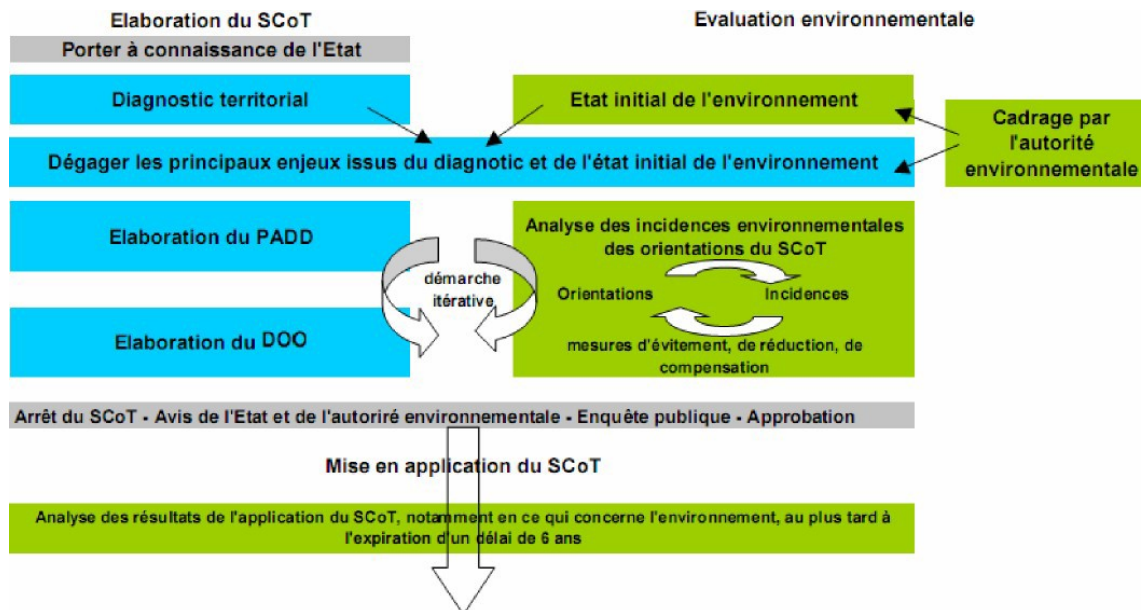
Elaboration du SCoT

Evaluation environnementale

Porter à connaissance de l'Etat

Diagnostic territorial

Etat initial de l'environnement

Cadrage par l'autorité environnementale

Dégager les principaux enjeux issus du diagnotic et de l'état initial de l'environnement

Elaboration du PADD

démarche itérative

Elaboration du DOO

Analyse des incidences environnementales des orientations du SCoT

Orientations

Incidences

mesures d'évitement, de réduction, de compensation

Arrêt du SCoT - Avis de l'Etat et de l'autoriré environnementale - Enquête publique - Approbation

Mise en application du SCoT

Analyse des résultats de l'application du SCoT, notamment en ce qui concerne l'environnement, au plus tard à l'expiration d'un délai de 6 ans